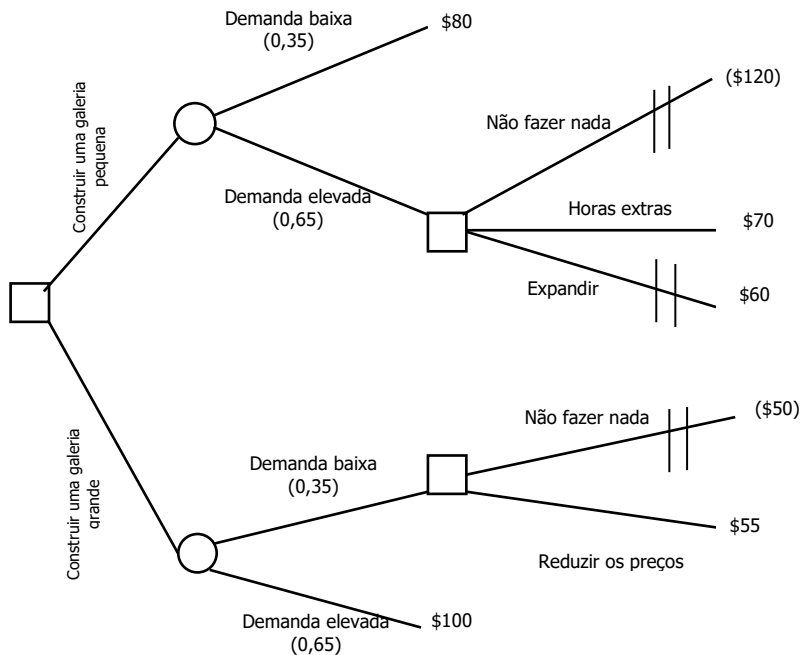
Construir uma galeria pequena

Demanda baixa (0,35)

$80

Demanda elevada (0,65)

Não fazer nada

($120)

Horas extras

$70

Expandir

$60

Construir uma galeria grande

Demanda baixa (0,35)

Não fazer nada

($50)

$55

Reduzir os preços

Demanda elevada (0,65)

$100